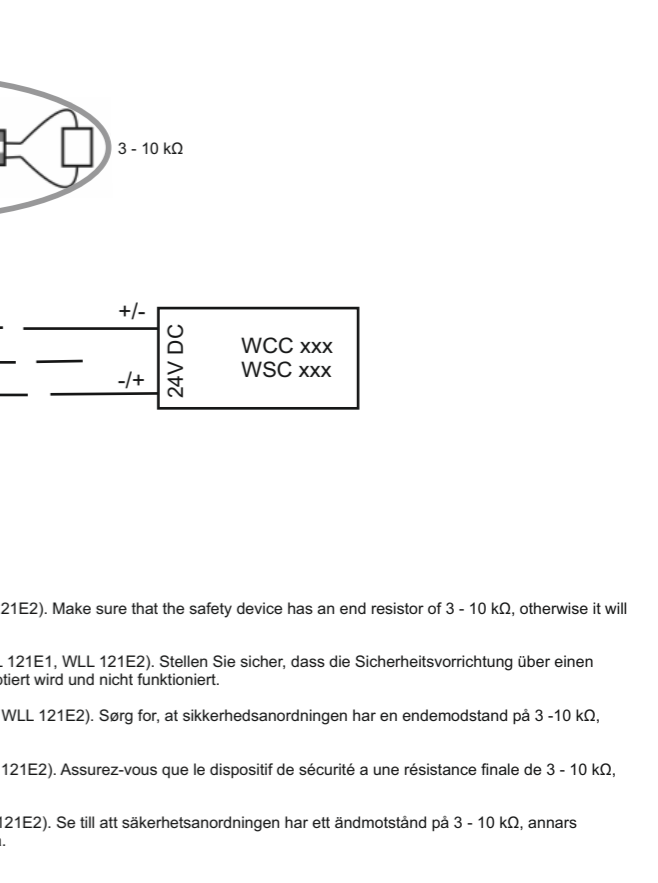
3 - 10 kΩ

+/-

24V DC

WCC xxx
WSC xxx

-/+

21E2). Make sure that the safety device has an end resistor of 3 - 10 kΩ, otherwise it will

L 121E1, WLL 121E2). Stellen Sie sicher, dass die Sicherheitsvorrichtung über einen
otiert wird und nicht funktioniert.

WLL 121E2). Sørg for, at sikkerhedsanordningen har en endemodstand på 3 -10 kΩ,

121E2). Assurez-vous que le dispositif de sécurité a une résistance finale de 3 - 10 kΩ,

121E2). Se till att säkerhetsanordningen har ett ändmotstånd på 3 - 10 kΩ, annars
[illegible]